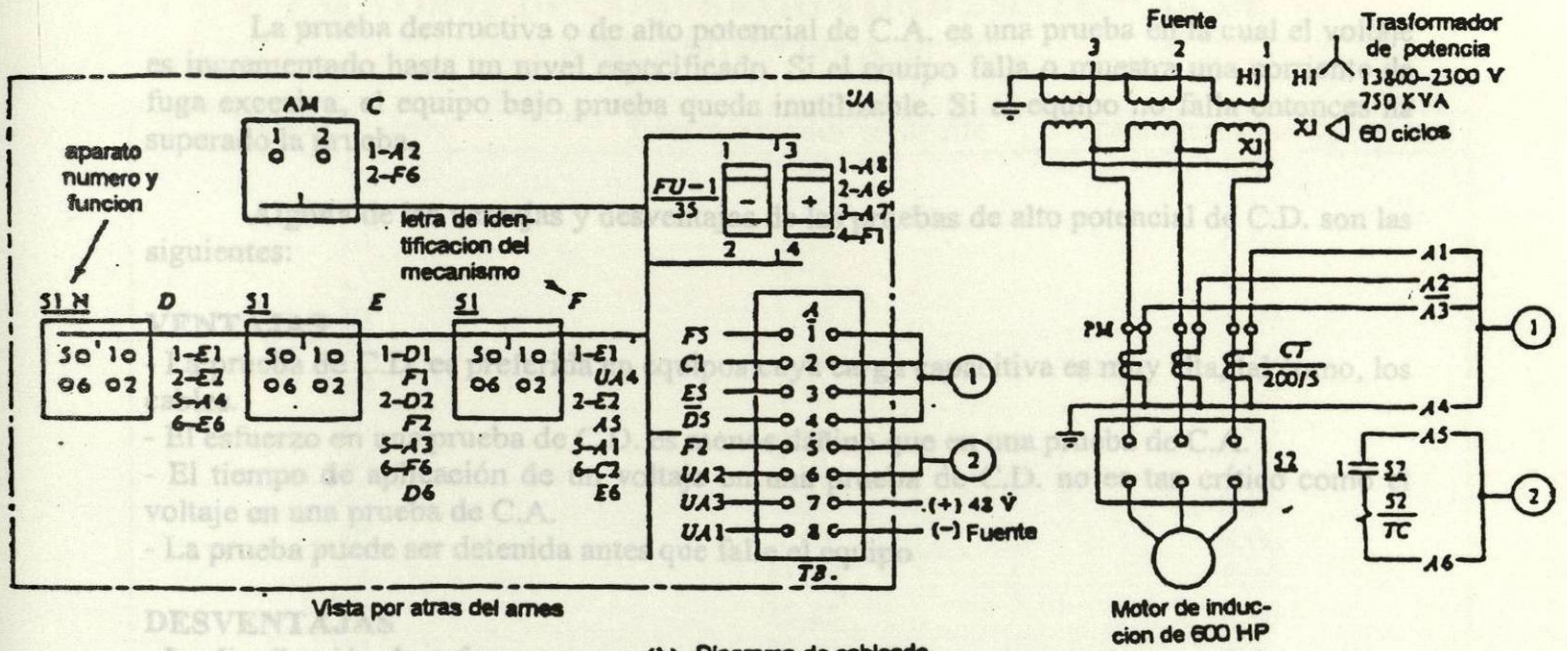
La prueba destructiva o de alto potencial de C.A. es una prueba en la cual el voltaje es incrementado hasta un nivel especificado. Si el equipo falla o muestra una corriente de fuga excesiva, el equipo bajo prueba queda inutilizable. Si el equipo no falla entonces ha superado la prueba.

Las ventajas y desventajas de las pruebas de alto potencial de C.D. son las siguientes:

VENTAJAS
- La prueba de C.D. es preferible en equipo cuya carga capacitiva es muy grande, como, los cables.
- El esfuerzo en una prueba de C.D. es menos dañino que en una prueba de C.A.
- El tiempo de aplicación de un voltaje en una prueba de C.D. no es tan crítico como el voltaje en una prueba de C.A.
- La prueba puede ser detenida antes que falle el equipo.

DESVENTAJAS

aparato numero y funcion

AM C
1 2
o o
1–A2
2–F6
1

letra de identificacion del mecanismo

UA

1 3
FU–1
35
– +
2 4
1–A8
2–A6
3–A7
4–F1

F

S1 N D S1 E S1
50 10
06 02
1–E1
2–E2
5–A4
6–E6
50 10
06 02
1–D1
F1
2–D2
F2
5–A3
6–F6
D6
50 10
06 02
1–E1
UA4
2–E2
A5
5–A1
6–C2
E6

A
F5 1
C1 2
E5 3
D5 4
F2 5
UA2 6
UA3 7
UA1 8
TB.
1
2
(+) 48 V
(–) Fuente

Vista por atras del arnes

(b) Diagrama de cableado

Fuente
3 2 1
H1
H1
X1
Trasformador de potencia
13800–2300 V
750 KVA
X1 60 ciclos

A1
A2
A3
A4
A5
A6
PM
CT
200/5
S2
1 S2
S2
TC
1
2

Motor de induccion de 600 HP